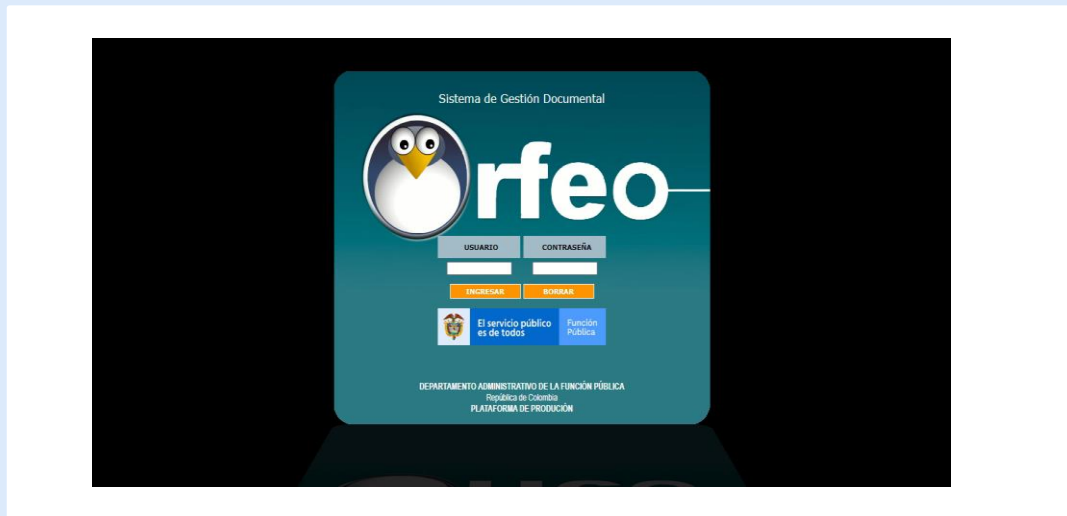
Sistema de Gestión Documental

rfeo

USUARIO

CONTRASEÑA

INGRESAR

BORRAR

El servicio público es de todos

Función Pública

DEPARTAMENTO ADMINISTRATIVO DE LA FUNCIÓN PÚBLICA
República de Colombia
PLATAFORMA DE PRODUCIÓN